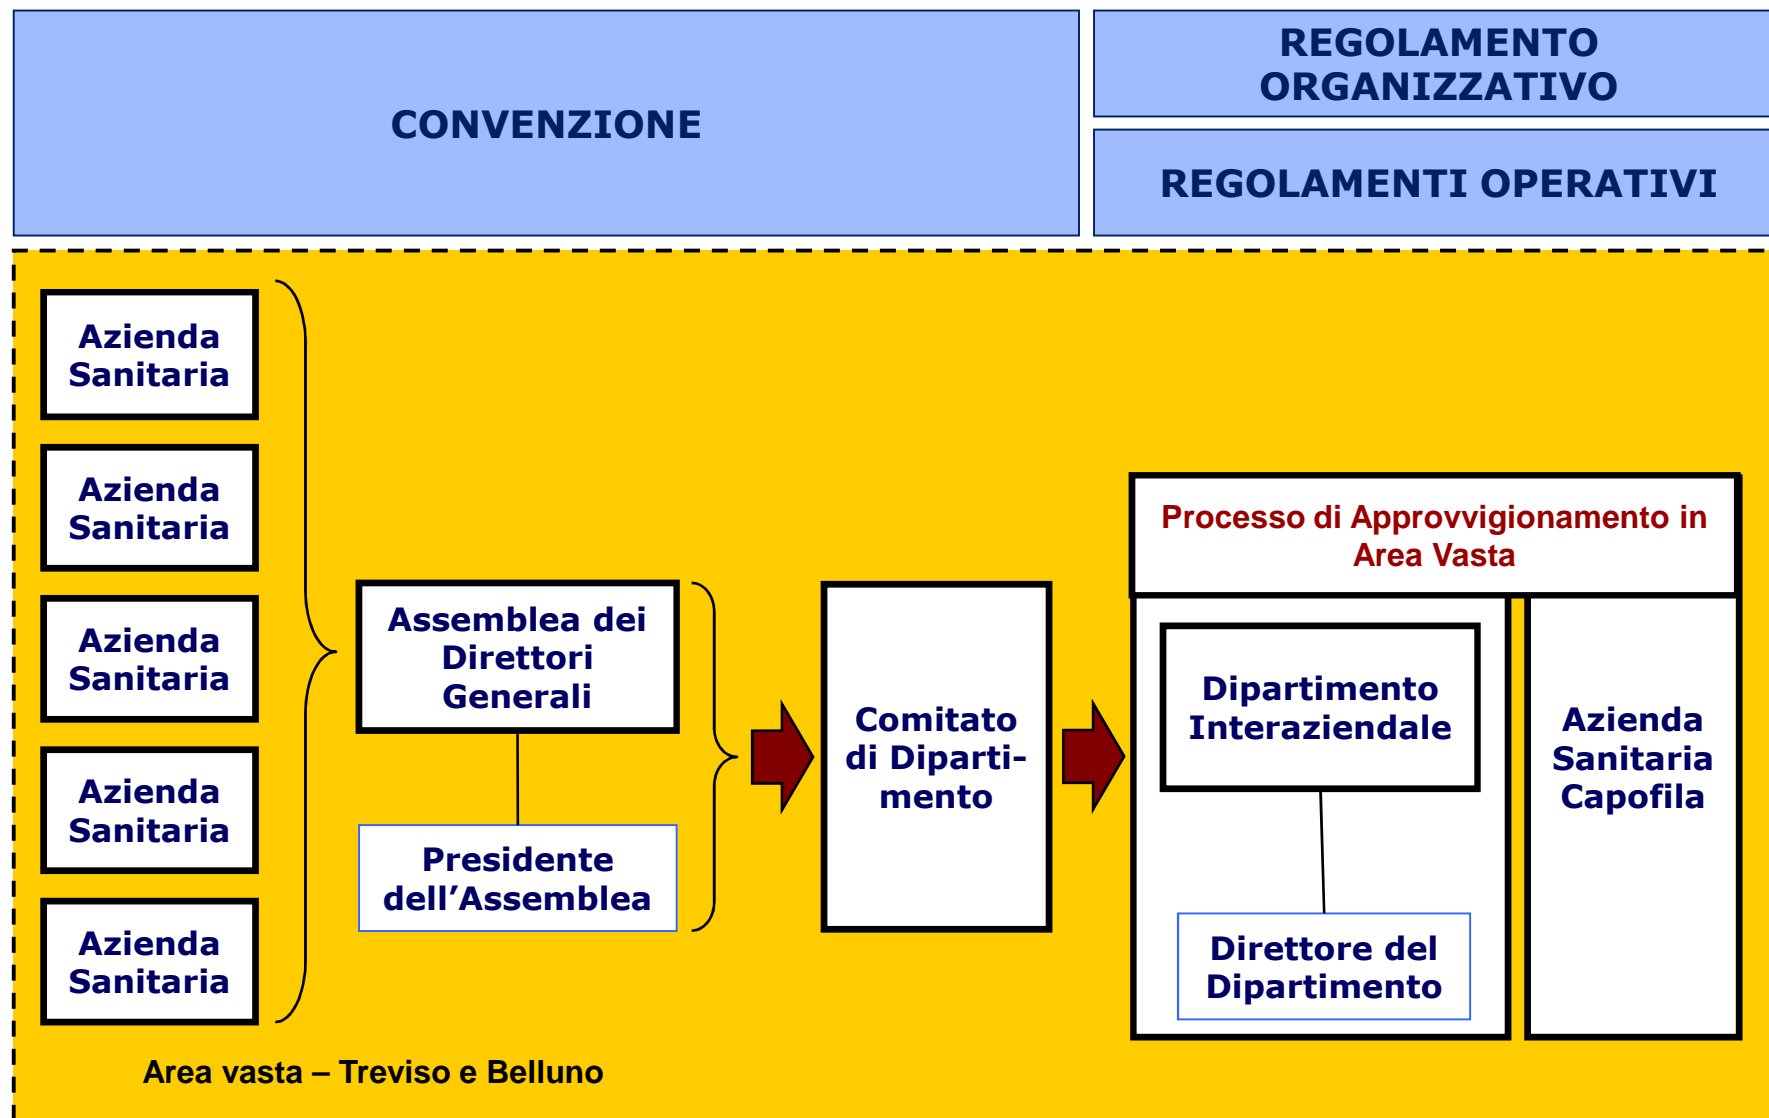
CONVENZIONE

REGOLAMENTO ORGANIZZATIVO

REGOLAMENTI OPERATIVI

Azienda Sanitaria

Azienda Sanitaria

Azienda Sanitaria

Azienda Sanitaria

Azienda Sanitaria

Assemblea dei Direttori Generali

Presidente dell’Assemblea

Comitato di Dipartimento

Processo di Approvvigionamento in Area Vasta

Dipartimento Interaziendale

Direttore del Dipartimento

Azienda Sanitaria Capofila

Area vasta – Treviso e Belluno